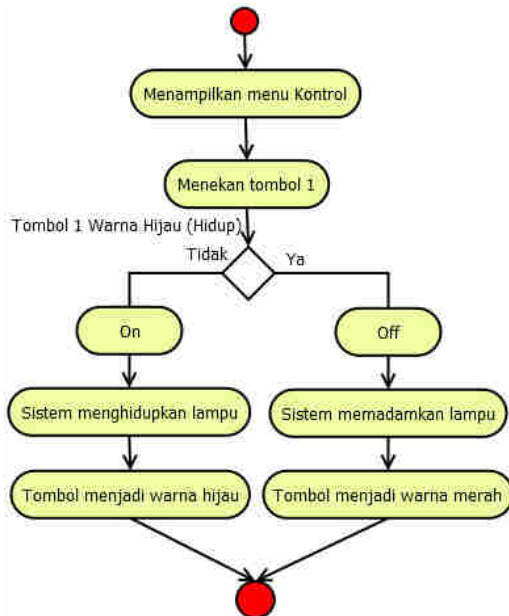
Menampilkan menu Kontrol

Menekan tombol 1

Tombol 1 Warna Hijau (Hidup)

Tidak

Ya

On

Off

Sistem menghidupkan lampu

Sistem memadamkan lampu

Tombol menjadi warna hijau

Tombol menjadi warna merah